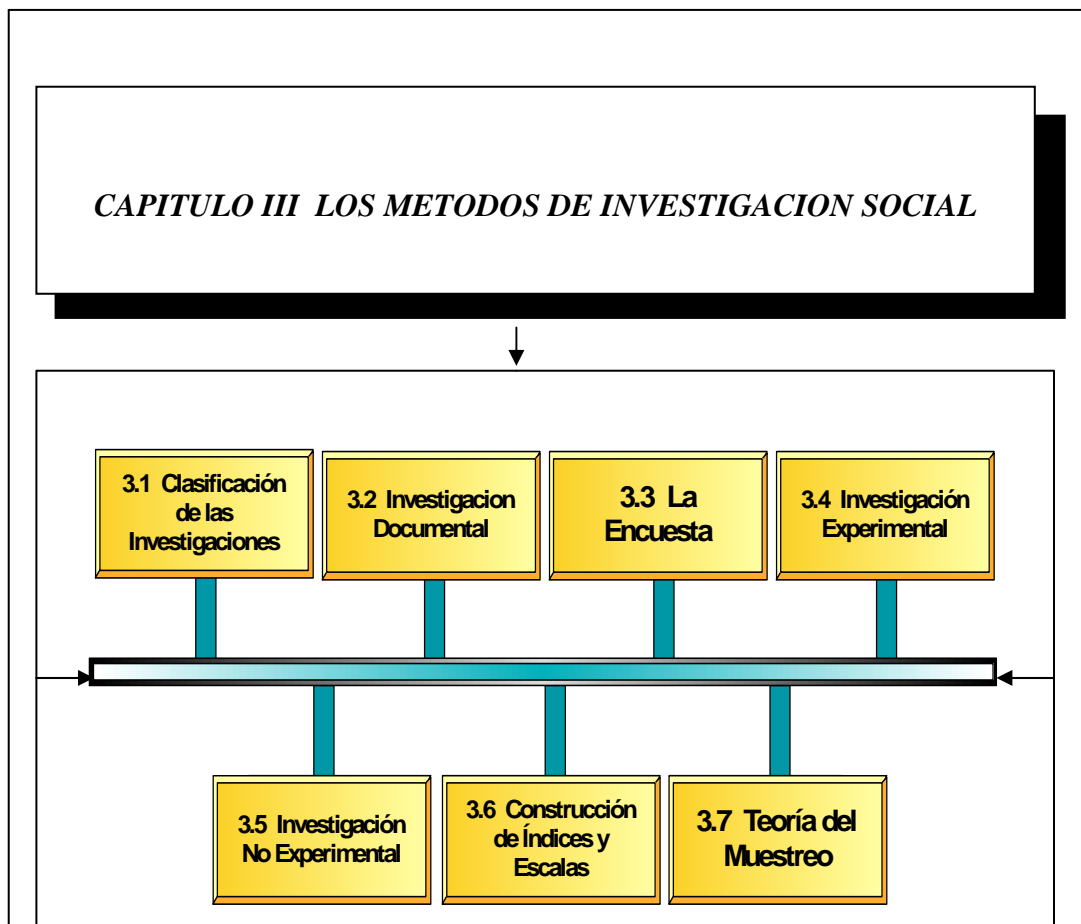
CAPITULO III LOS METODOS DE INVESTIGACION SOCIAL

3.1 Clasificación de las Investigaciones

3.2 Investigacion Documental

3.3 La Encuesta

3.4 Investigación Experimental

3.5 Investigación No Experimental

3.6 Construcción de Índices y Escalas

3.7 Teoría del Muestreo